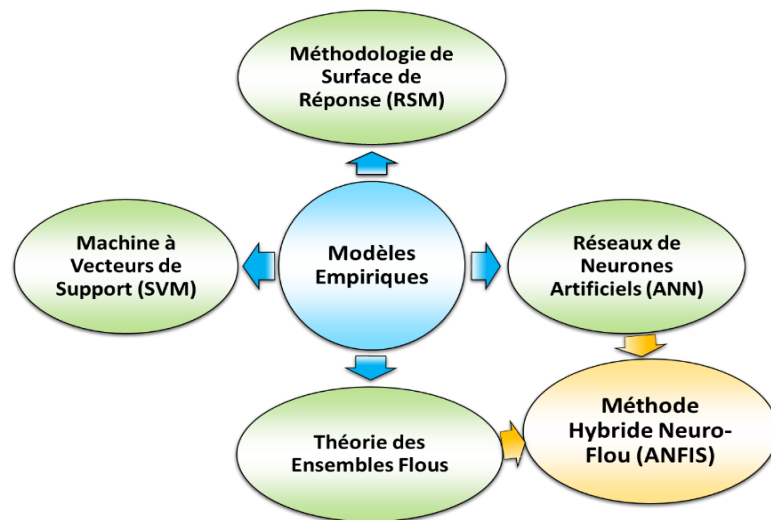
Méthodologie de Surface de Réponse (RSM)

Machine à Vecteurs de Support (SVM)

Modèles Empiriques

Réseaux de Neurones Artificiels (ANN)

Théorie des Ensembles Flous

Méthode Hybride Neuro-Flou (ANFIS)